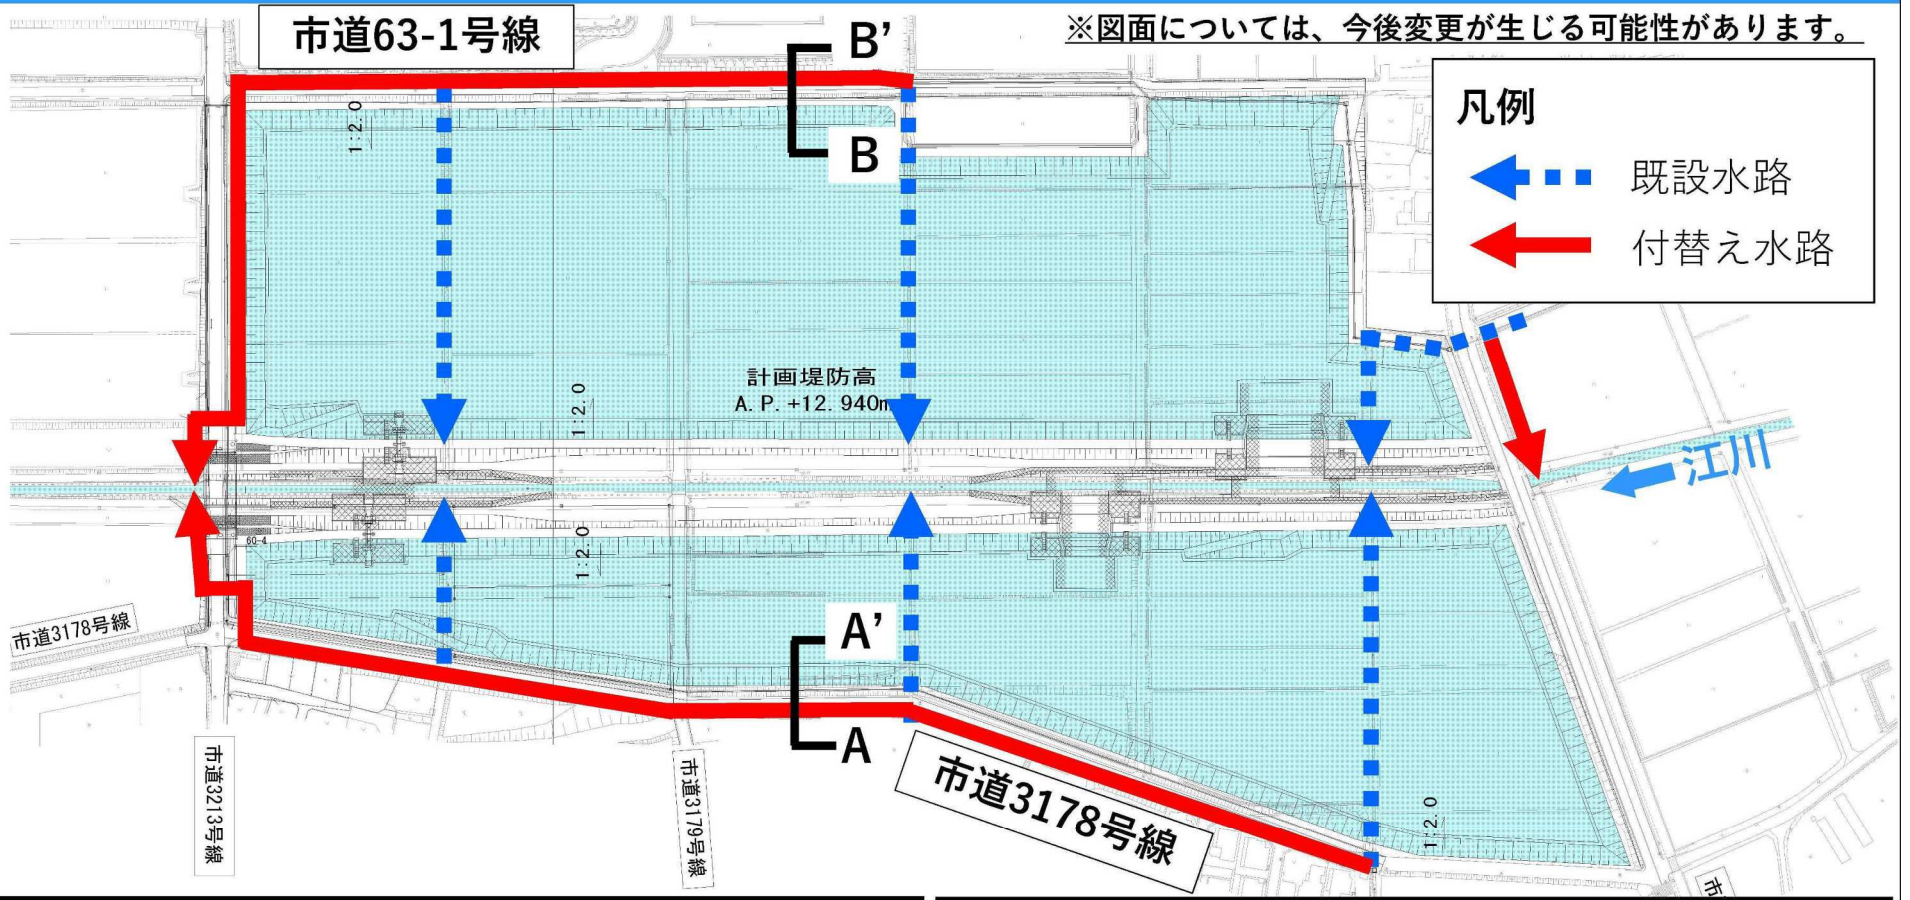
市道63-1号線

※図面については、今後変更が生じる可能性があります。

B'

B

凡例

既設水路

付替え水路

1:2.0

計画堤防高
A. P. +12. 940m

1:2.0

江川

60-4

1:2.0

市道3178号線

A'

A

市道3213号線

市道3179号線

市道3178号線

1:2.0

市